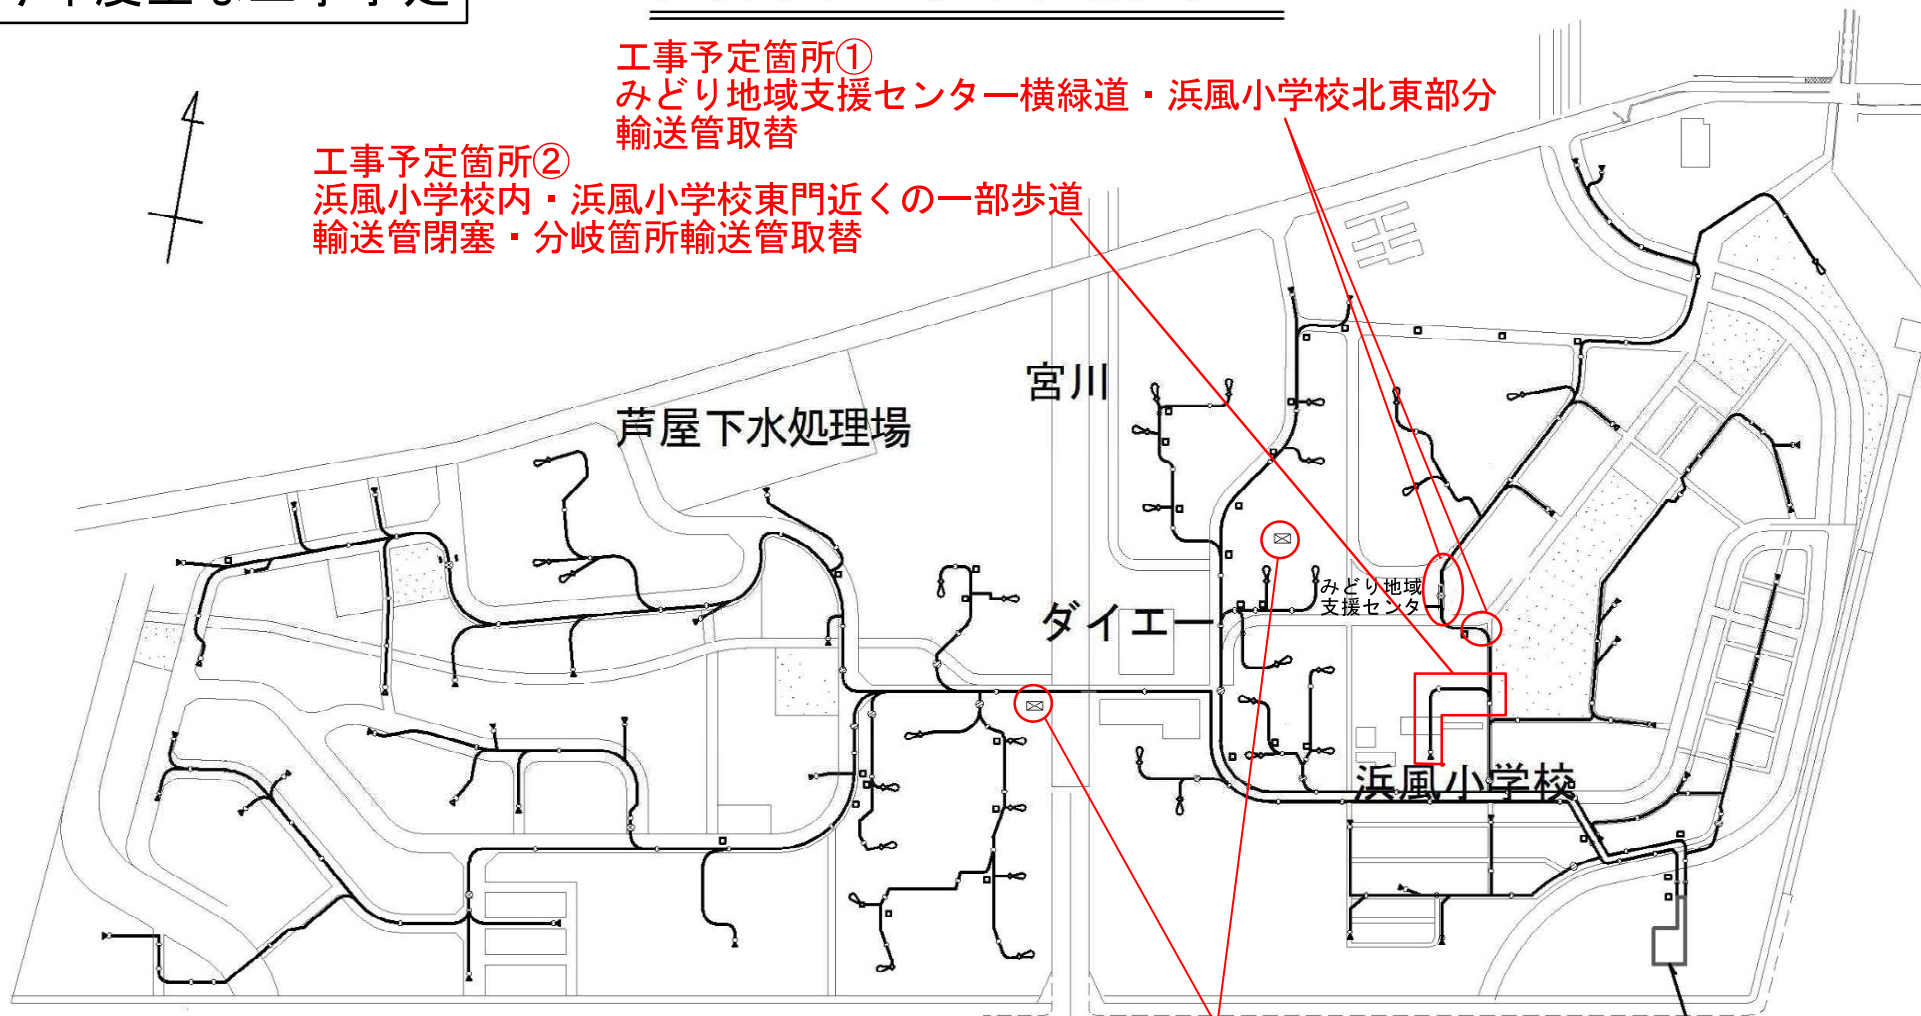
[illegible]

工事予定箇所①
みどり地域支援センター横緑道・浜風小学校北東部分
輸送管取替

工事予定箇所②
浜風小学校内・浜風小学校東門近くの一部歩道
輸送管閉塞・分岐箇所輸送管取替

宮川

芦屋下水処理場

みどり地域
支援センター

ダイエー

浜風小学校